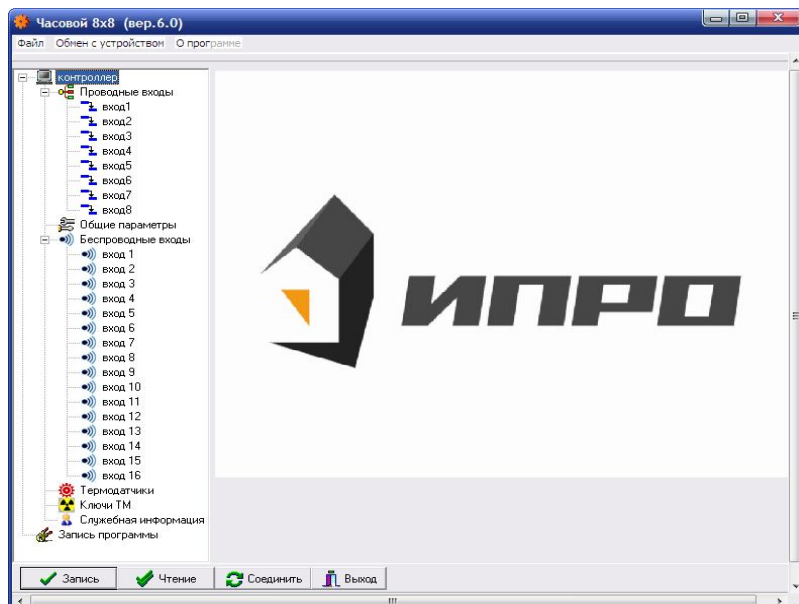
Часовой 8x8 (вер.6.0)

Файл Обмен с устройством О программе

контроллер
Проводные входы
вход1
вход2
вход3
вход4
вход5
вход6
вход7
вход8
Общие параметры
Беспроводные входы
вход 1
вход 2
вход 3
вход 4
вход 5
вход 6
вход 7
вход 8
вход 9
вход 10
вход 11
вход 12
вход 13
вход 14
вход 15
вход 16
Термодатчики
Ключи ТМ
Служебная информация
Запись программы

ИПРО

Запись Чтение Соединить Выход